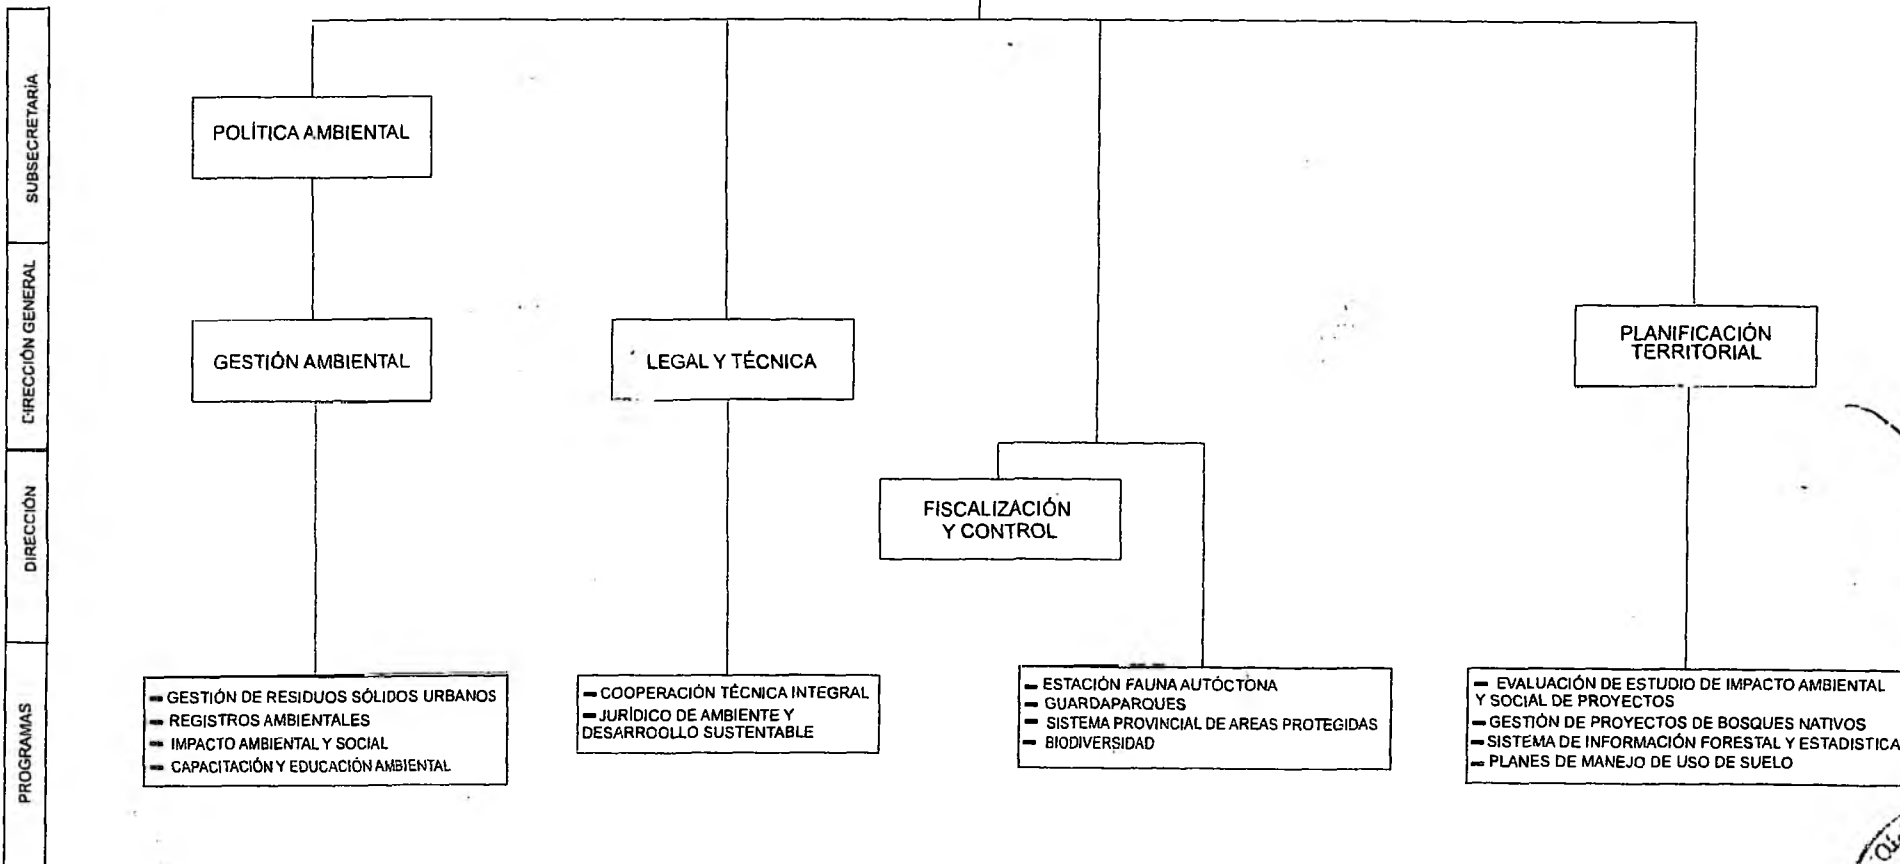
SUBSECRETARÍA

DIRECCIÓN GENERAL

DIRECCIÓN

PROGRAMAS

POLÍTICA AMBIENTAL

GESTIÓN AMBIENTAL

LEGAL Y TÉCNICA

FISCALIZACIÓN Y CONTROL

PLANIFICACIÓN TERRITORIAL

- GESTIÓN DE RESIDUOS SÓLIDOS URBANOS
- REGISTROS AMBIENTALES
- IMPACTO AMBIENTAL Y SOCIAL
- CAPACITACIÓN Y EDUCACIÓN AMBIENTAL

- COOPERACIÓN TÉCNICA INTEGRAL
- JURÍDICO DE AMBIENTE Y DESARROLLO SUSTENTABLE

- ESTACIÓN FAUNA AUTÓCTONA
- GUARDAPARQUES
- SISTEMA PROVINCIAL DE AREAS PROTEGIDAS
- BIODIVERSIDAD

- EVALUACIÓN DE ESTUDIO DE IMPACTO AMBIENTAL Y SOCIAL DE PROYECTOS
- GESTIÓN DE PROYECTOS DE BOSQUES NATIVOS
- SISTEMA DE INFORMACIÓN FORESTAL Y ESTADISTICA
- PLANES DE MANEJO DE USO DE SUELO